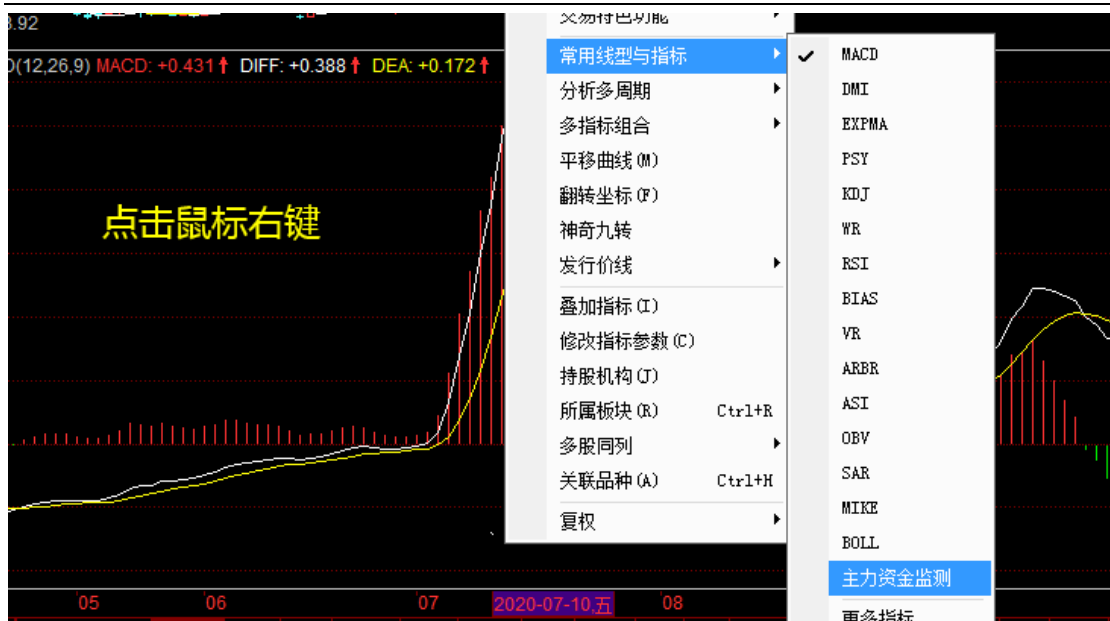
3.92
D(12,26,9) MACD: +0.431 DIFF: +0.388 DEA: +0.172

点击鼠标右键

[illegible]
常用线型与指标
分析多周期
多指标组合
平移曲线(M)
翻转坐标(F)
神奇九转
发行价线
叠加指标(I)
修改指标参数(C)
持股机构(J)
所属板块(R) Ctrl+R
多股同列
关联品种(A) Ctrl+H
复权

MACD
DMI
EXPMA
PSY
KDJ
WR
RSI
BIAS
VR
ARBR
ASI
OBV
SAR
MIKE
BOLL
主力资金监测
更多指标

05
06
07
2020-07-10,五
08